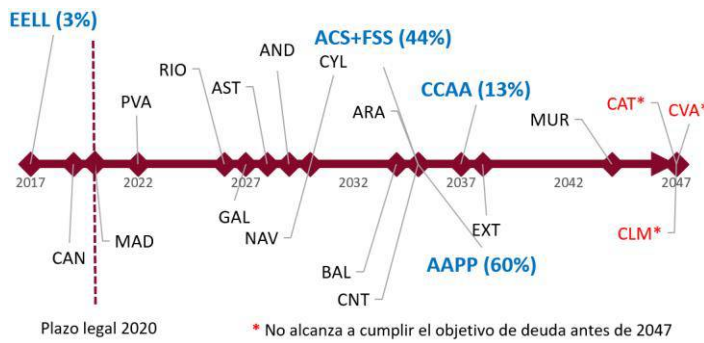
EELL (3%)

RIO
PVA
AST
AND
ACS+FSS (44%)
CYL
CCAA (13%)
ARA
MUR
CAT*
CVA*

2017
2022
2027
2032
2037
2042
2047

CAN
MAD
GAL
NAV
BAL
CNT
AAPP (60%)
EXT
CLM*

Plazo legal 2020

* No alcanza a cumplir el objetivo de deuda antes de 2047